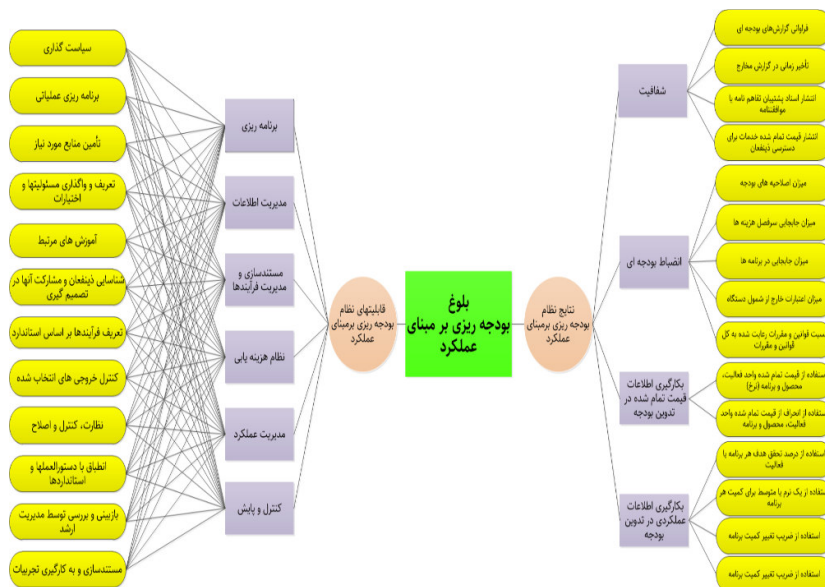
بلوغ
بودجه ریزی بر مبنای عملکرد

قابلیتهای نظام بودجه ریزی برمبنای عملکرد

برنامه ریزی
مدیریت اطلاعات
مستندسازی و مدیریت فرآیندها
نظام هزینه یابی
مدیریت عملکرد
کنترل و پایش

سیاست گذاری
برنامه ریزی عملیاتی
تأمین منابع مورد نیاز
تعریف و واگذاری مسئولیتها و اختیارات
آموزش های مرتبط
شناسایی ذینفعان و مشارکت آنها در تصمیم گیری
تعریف فرآیندها بر اساس استاندارد
کنترل خروجی های انتخاب شده
نظارت، کنترل و اصلاح
انطباق با دستورالعملها و استانداردها
بازبینی و بررسی توسط مدیریت ارشد
مستندسازی و به کارگیری تجربیات

نتایج نظام بودجه ریزی برمبنای عملکرد

شفافیت
انضباط بودجه ای
بکارگیری اطلاعات قیمت تمام شده در تدوین بودجه
بکارگیری اطلاعات عملکردی در تدوین بودجه

فراوانی گزارش‌های بودجه ای
تأخیر زمانی در گزارش مخارج
انتشار اسناد پشتیبان تفاهم نامه یا موافقتنامه
انتشار قیمت تمام شده خدمات برای دسترسی ذینفعان
میزان اصلاحیه های بودجه
میزان جابجایی سرفصل هزینه ها
میزان جابجایی در برنامه ها
میزان اعتبارات خارج از شمول دستگاه
میزان قوانین و مقررات رعایت شده به کل قوانین و مقررات
استفاده از قیمت تمام شده واحد فعالیت، محصول و برنامه (نرخ)
استفاده از انحراف از قیمت تمام شده واحد فعالیت، محصول و برنامه
استفاده از درصد تحقق هدف هر برنامه یا فعالیت
استفاده از یک نرم یا متوسط برای کمیت هر برنامه
استفاده از ضریب تغییر کمیت برنامه
استفاده از ضریب تغییر کمیت برنامه